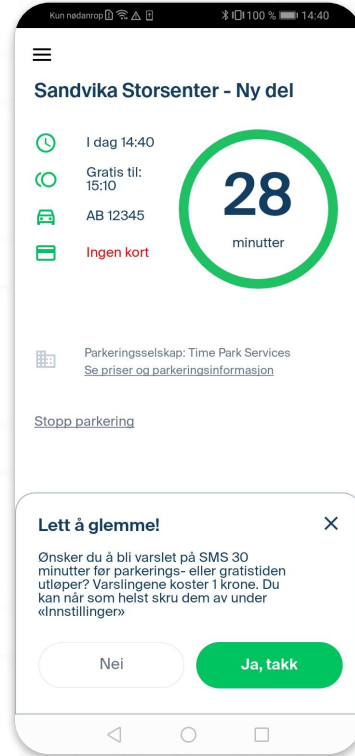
Kun nødanrop 100 % 14:40

Sandvika Storsenter - Ny del

I dag 14:40

Gratis til: 15:10

AB 12345

Ingen kort

28

minutter

Parkeringsselskap: Time Park Services
Se priser og parkeringsinformasjon

Stopp parkering

Lett å glemme!

Ønsker du å bli varslet på SMS 30 minutter før parkerings- eller gratistiden utløper? Varslingene koster 1 krone. Du kan når som helst skru dem av under «Innstillinger»

Nei

Ja, takk